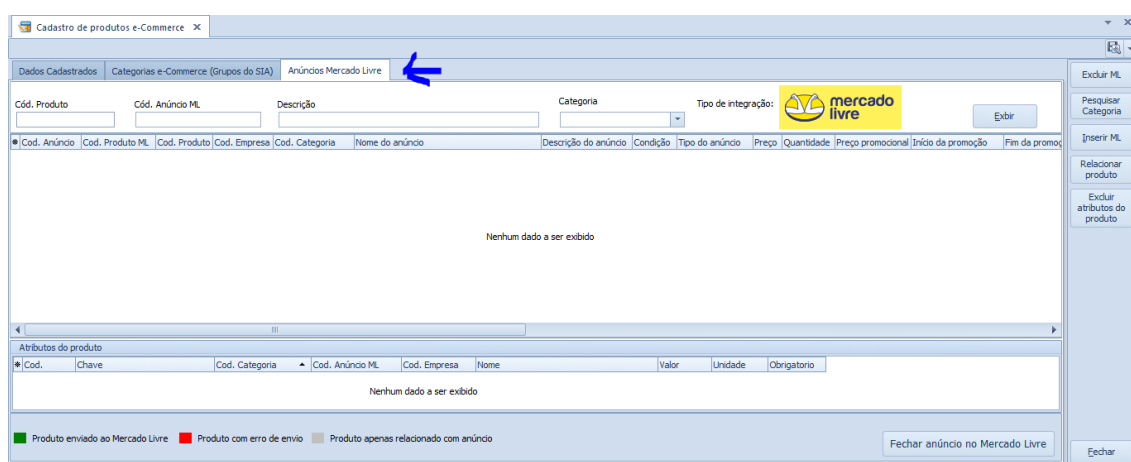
Cadastro de produtos e-Commerce ✕

Dados Cadastrados | Categorias e-Commerce (Grupos do SIA) | Anúncios Mercado Livre

Cód. Produto
Cód. Anúncio ML
Descrição
Categoria
Tipo de integração:
mercado livre
Exbir

| * | Cod. Anúncio | Cod. Produto ML | Cod. Produto | Cod. Empresa | Cod. Categoria | Nome do anúncio | Descrição do anúncio | Condição | Tipo do anúncio | Preço | Quantidade | Preço promocional | Início da promoção | Fim da promoç |
|---|---|---|---|---|---|---|---|---|---|---|---|---|---|---|

Nenhum dado a ser exibido

Atributos do produto

| * | Cod. | Chave | Cod. Categoria | Cod. Anúncio ML | Cod. Empresa | Nome | Valor | Unidade | Obrigatorio |
|---|---|---|---|---|---|---|---|---|---|

Nenhum dado a ser exibido

Produto enviado ao Mercado Livre
Produto com erro de envio
Produto apenas relacionado com anúncio

Fechar anúncio no Mercado Livre

Excluir ML
Pesquisar Categoria
Inserir ML
Relacionar produto
Excluir atributos do produto
Fechar